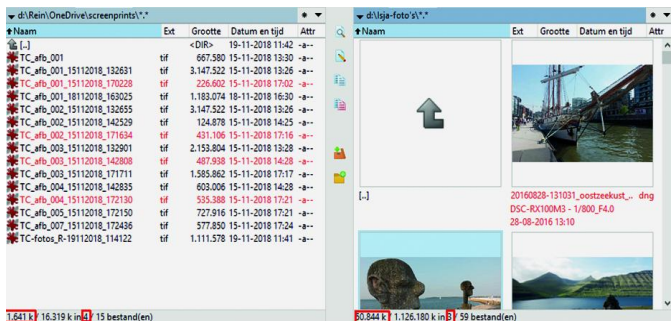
d:\Rein\OneDrive\screenprints\*.*

| ↑Naam | Ext | Grootte | Datum en tijd | Attr |
|---|---|---|---|---|
| [..] | | <DIR> | 19-11-2018 11:42 | —a-- |
| TC_afb_001 | tif | 667.580 | 15-11-2018 13:30 | —a-- |
| TC_afb_001_15112018_132631 | tif | 3.147.522 | 15-11-2018 13:26 | —a-- |
| TC_afb_001_15112018_170228 | tif | 226.602 | 15-11-2018 17:02 | —a-- |
| TC_afb_001_18112018_163025 | tif | 1.183.074 | 18-11-2018 16:30 | —a-- |
| TC_afb_002_15112018_132655 | tif | 3.147.522 | 15-11-2018 13:26 | —a-- |
| TC_afb_002_15112018_142529 | tif | 124.878 | 15-11-2018 14:25 | —a-- |
| TC_afb_002_15112018_171634 | tif | 431.106 | 15-11-2018 17:16 | —a-- |
| TC_afb_003_15112018_132901 | tif | 2.153.804 | 15-11-2018 13:28 | —a-- |
| TC_afb_003_15112018_142808 | tif | 487.938 | 15-11-2018 14:28 | —a-- |
| TC_afb_003_15112018_171711 | tif | 1.585.862 | 15-11-2018 17:17 | —a-- |
| TC_afb_004_15112018_142835 | tif | 603.006 | 15-11-2018 14:28 | —a-- |
| TC_afb_004_15112018_172130 | tif | 535.388 | 15-11-2018 17:21 | —a-- |
| TC_afb_005_15112018_172150 | tif | 727.916 | 15-11-2018 17:21 | —a-- |
| TC_afb_007_15112018_172436 | tif | 577.850 | 15-11-2018 17:24 | —a-- |
| TC-fotos_R-19112018_114122 | tif | 1.111.578 | 19-11-2018 11:41 | —a-- |

1.641 k / 16.319 k in 4 / 15 bestand(en)

d:\Isja-foto's\*.*

↑Naam Ext Grootte Datum en tijd

[..]

20160828-131031_oostzeekust_.. dng
DSC-RX100M3 - 1/800_F4.0
28-08-2016 13:10

50.844 k / 1.126.180 k in 3 / 59 bestand(en)